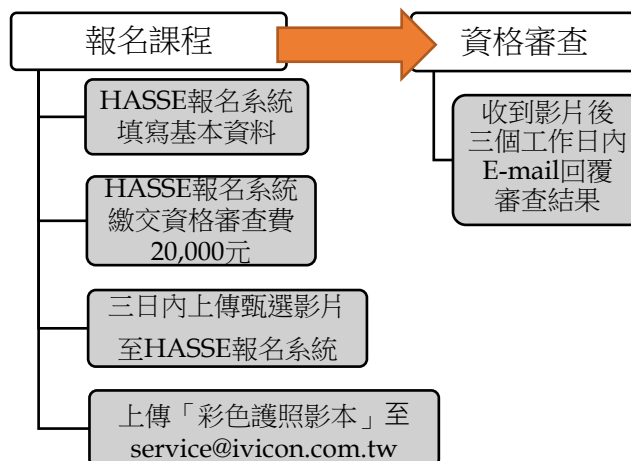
報名課程

HASSE報名系統
填寫基本資料

HASSE報名系統
繳交資格審查費
20,000元

三日內上傳甄選影片
至HASSE報名系統

上傳「彩色護照影本」至
service@ivicon.com.tw

資格審查

收到影片後
三個工作日內
E-mail回覆
審查結果